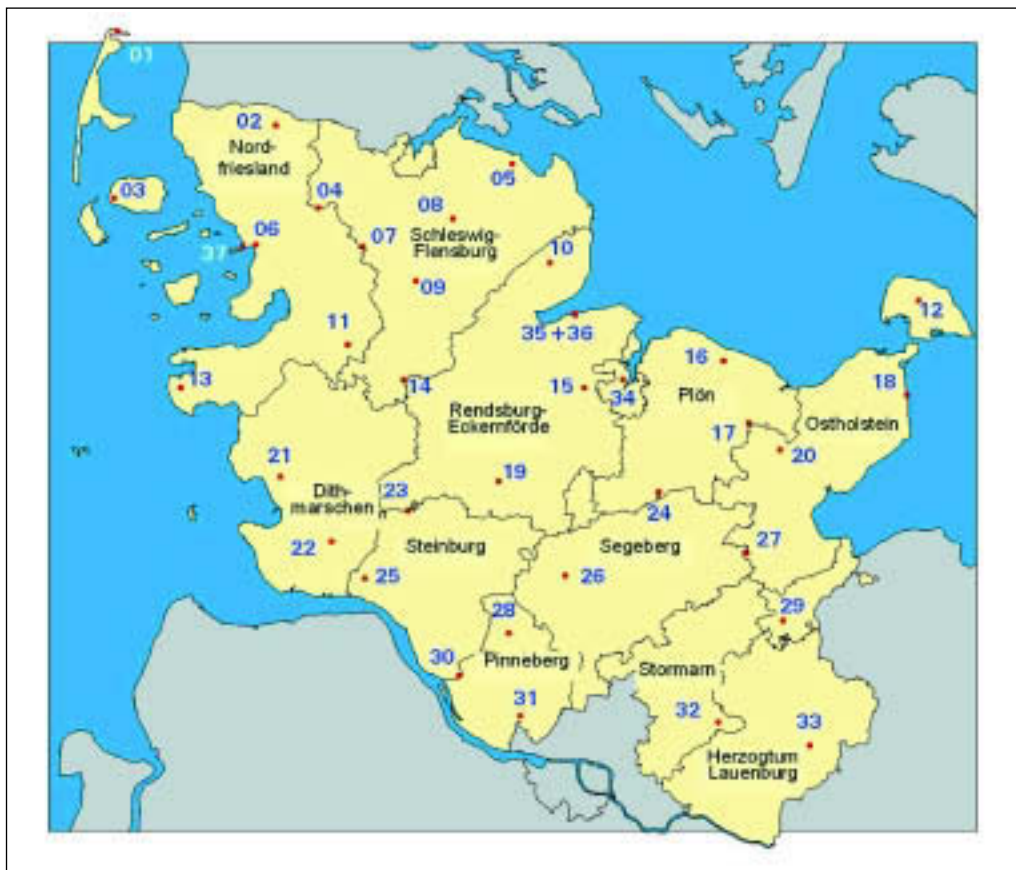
01
02
Nord-
friesland
03
04
05
08
Schleswig-
Flensburg
06
37
07
10
09
12
11
35 + 36
16
18
13
14
15
34
Plön
Rendsburg-
Eckernförde
17
Ostholstein
20
21
19
Dith-
marschen
23
24
27
22
Steinburg
Segeberg
25
26
28
29
30
Pinneberg
Stormarn
31
32
33
Herzogtum
Lauenburg